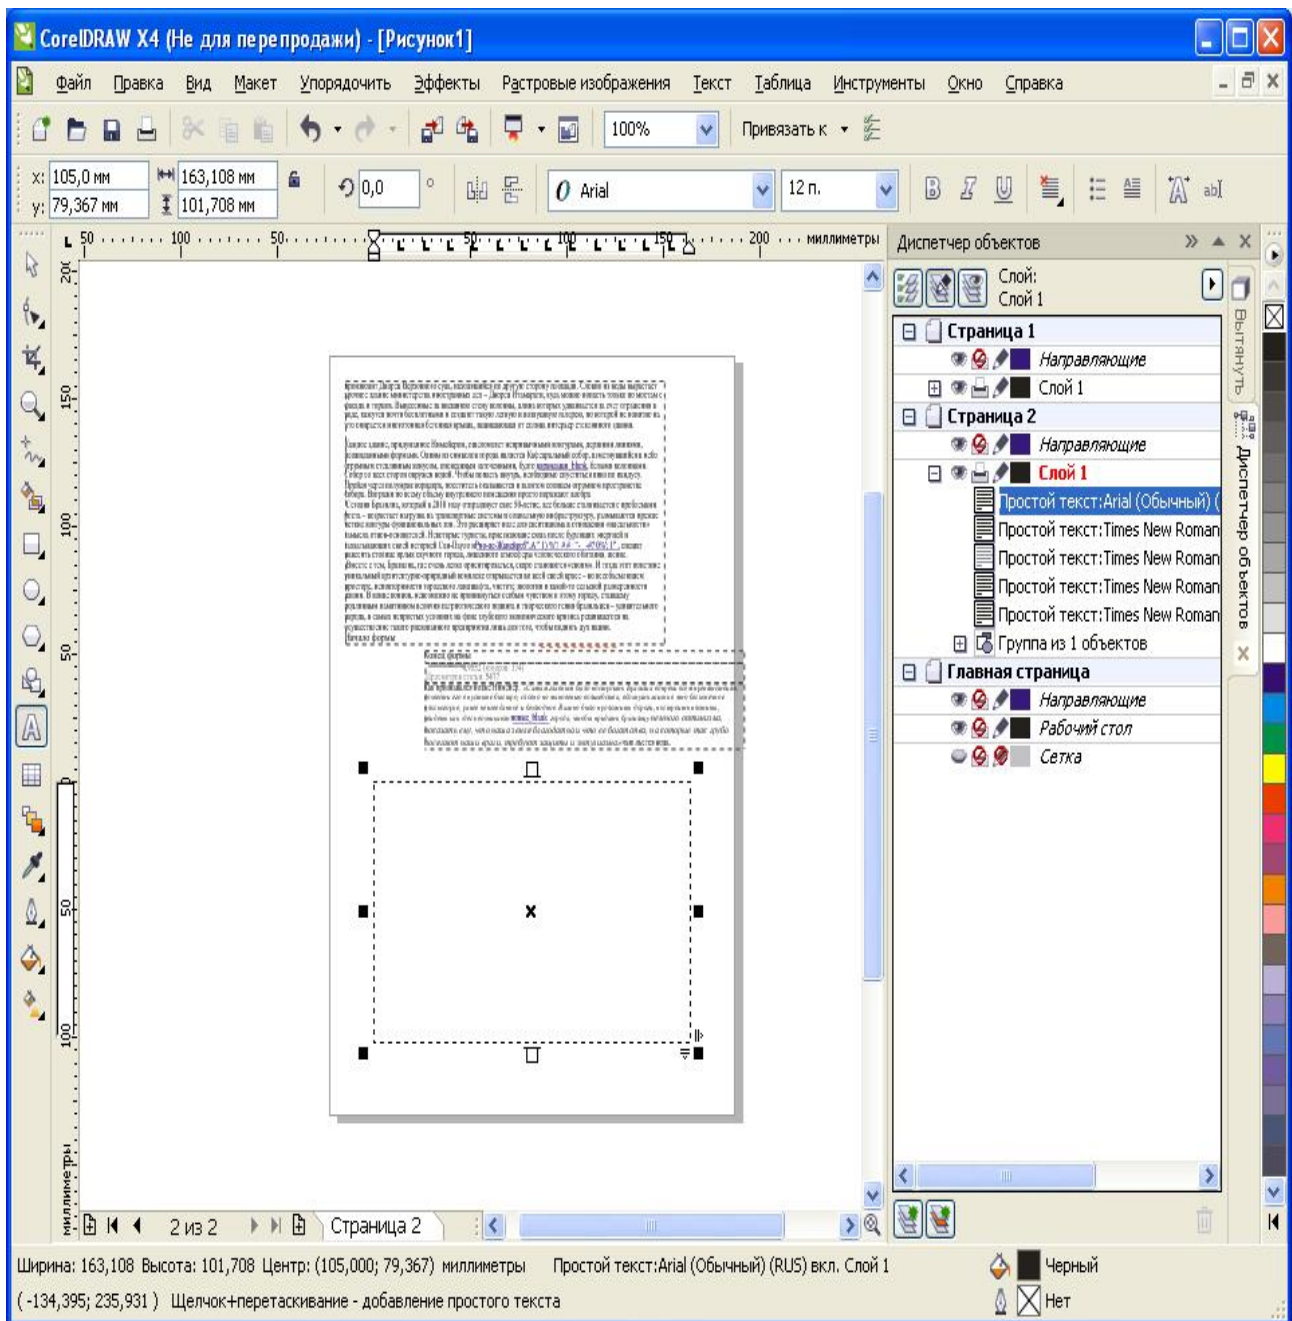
CorelDRAW X4 (Не для перепродажи) - [Рисунок1]

Файл Правка Вид Макет Упорядочить Эффекты Растровые изображения Текст Таблица Инструменты Окно Справка

100% Привязать к

x: 105,0 мм y: 79,367 мм 163,108 мм 101,708 мм 0,0 ° Arial 12 п.

50 100 50 50 100 150 200 миллиметры

Диспетчер объектов

Слой: Слой 1

Страница 1
Направляющие
Слой 1
Страница 2
Направляющие
Слой 1
Простой текст:Arial (Обычный) (
Простой текст:Times New Roman
Простой текст:Times New Roman
Простой текст:Times New Roman
Простой текст:Times New Roman
Группа из 1 объектов
Главная страница
Направляющие
Рабочий стол
Сетка

Вытянуть Диспетчер объектов

2 из 2 Страница 2

Ширина: 163,108 Высота: 101,708 Центр: (105,000; 79,367) миллиметры Простой текст:Arial (Обычный) (RUS) вкл. Слой 1 Черный
( -134,395; 235,931 ) Щелчок+перетаскивание - добавление простого текста Нет